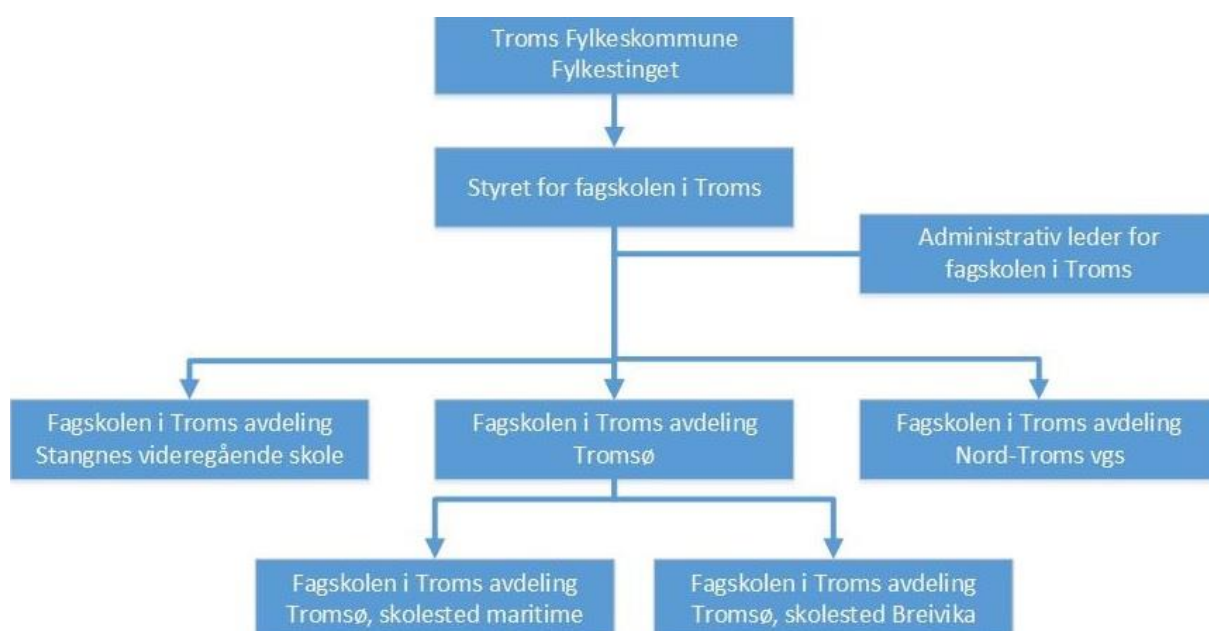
Troms Fylkeskommune
Fylkestinget

Styret for fagskolen i Troms

Administrativ leder for fagskolen i Troms

Fagskolen i Troms avdeling Stangnes videregående skole

Fagskolen i Troms avdeling Tromsø

Fagskolen i Troms avdeling Nord-Troms vgs

Fagskolen i Troms avdeling Tromsø, skolested maritime

Fagskolen i Troms avdeling Tromsø, skolested Breivika